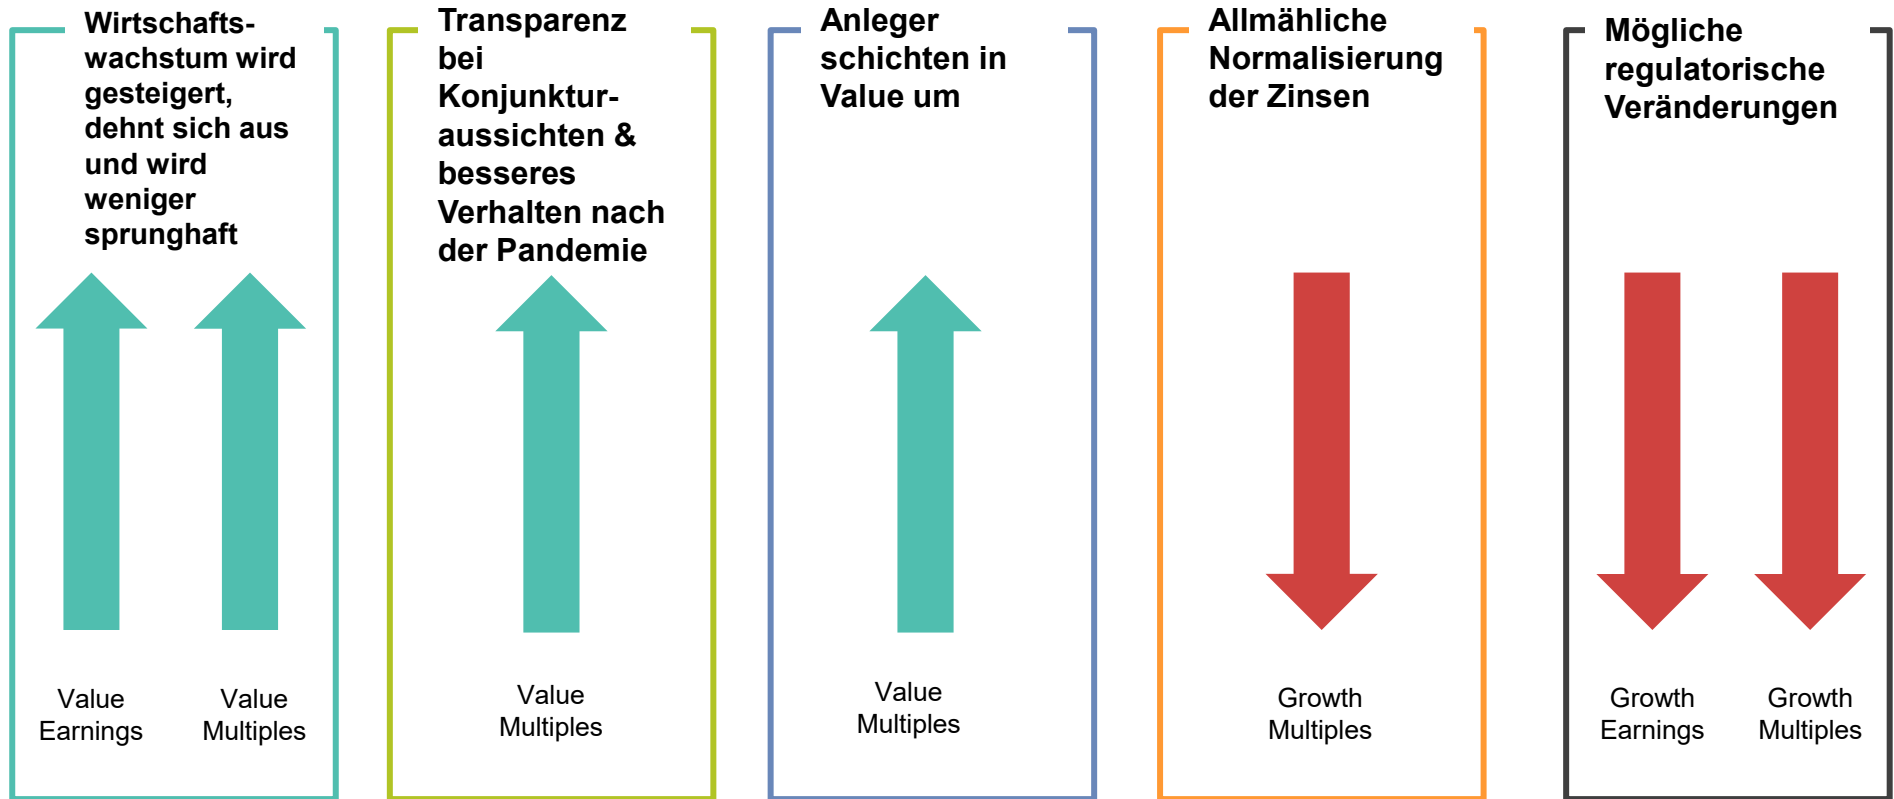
Wirtschaftswachstum wird gesteigert, dehnt sich aus und wird weniger sprunghaft

Value Earnings

Value Multiples

Transparenz bei Konjunkturaussichten & besseres Verhalten nach der Pandemie

Value Multiples

Anleger schichten in Value um

Value Multiples

Allmähliche Normalisierung der Zinsen

Growth Multiples

Mögliche regulatorische Veränderungen

Growth Earnings

Growth Multiples